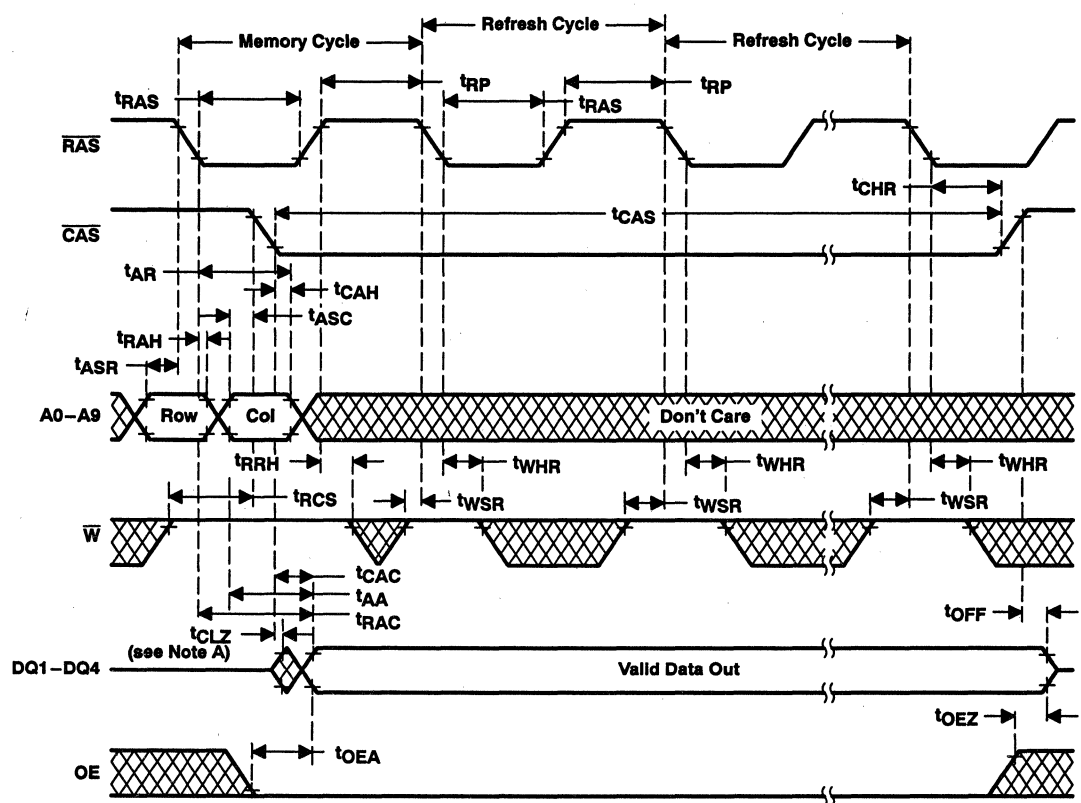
Memory Cycle
Refresh Cycle
Refresh Cycle
$t_{RAS}$
$t_{RP}$
$t_{RAS}$
$t_{RP}$
$\overline{RAS}$
$t_{CHR}$
$\overline{CAS}$
$t_{CAS}$
$t_{AR}$
$t_{CAH}$
$t_{ASC}$
$t_{RAH}$
$t_{ASR}$
A0–A9
Row
Col
Don't Care
$t_{RRH}$
$t_{WHR}$
$t_{WHR}$
$t_{WHR}$
$t_{RCS}$
$t_{WSR}$
$t_{WSR}$
$t_{WSR}$
$\overline{W}$
$t_{CAC}$
$t_{AA}$
$t_{RAC}$
$t_{CLZ}$
(see Note A)
$t_{OFF}$
DQ1–DQ4
Valid Data Out
$t_{OEZ}$
$t_{OEA}$
OE